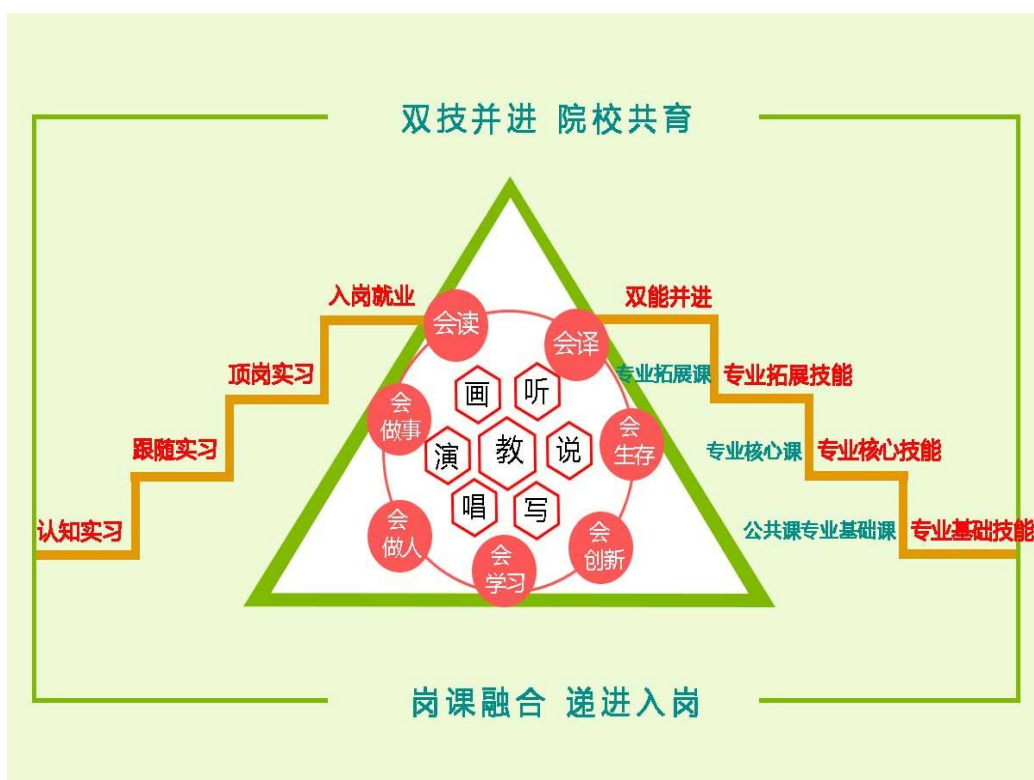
双技并进 院校共育

入岗就业
顶岗实习
跟随实习
认知实习

会读
会译
会做事
会生存
会做人
会学习
会创新

画
听
演
教
说
唱
写

双能并进
专业拓展课
专业拓展技能
专业核心课
专业核心技能
公共课专业基础课
专业基础技能

岗课融合 递进入岗